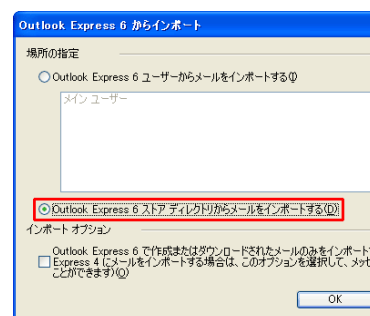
Outlook Express 6 からインポート

場所の指定

Outlook Express 6 ユーザーからメールをインポートする(U)

メイン ユーザー

Outlook Express 6 ストア ディレクトリからメールをインポートする(D)

インポート オプション

Outlook Express 6 で作成またはダウンロードされたメールのみをインポート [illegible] Express 4 にメールをインポートする場合は、このオプションを選択して、メッセ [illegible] ことができます)(O)

OK